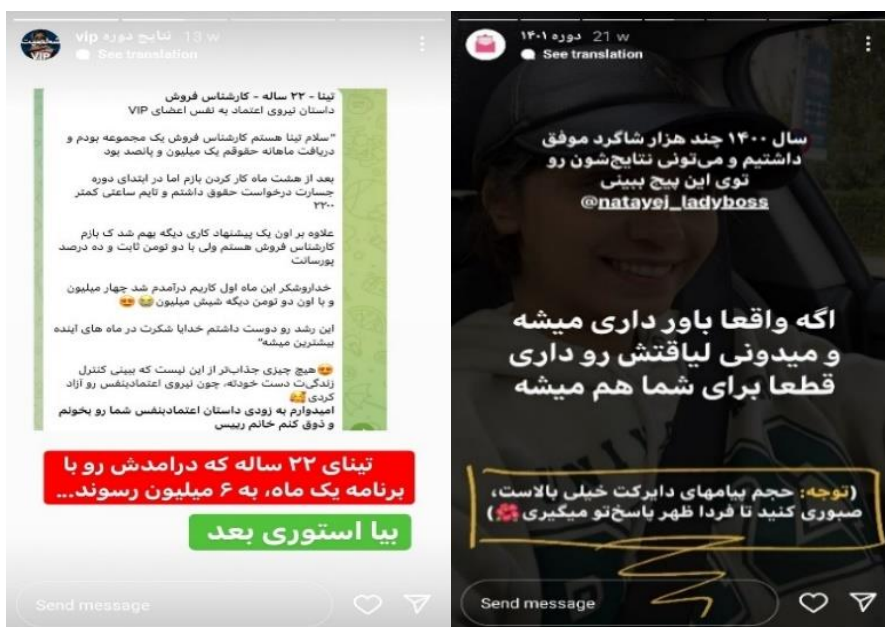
vip نتایج دوره 13 w
See translation

تینا - ۲۲ ساله - کارشناس فروش
داستان نیروی اعتماد به نفس اعضای VIP

"سلام تینا هستم کارشناس فروش یک مجموعه بودم و دریافت ماهانه حقوقم یک میلیون و پانصد بود

بعد از هشت ماه کار کردن بازم اما در ابتدای دوره جسارت درخواست حقوق داشتم و تایم ساعتی کمتر ۲۲۰۰

علاوه بر اون یک پیشنهاد کاری دیگه بهم شد ک بازم کارشناس فروش هستم ولی با دو تومن ثابت و ده درصد پورسانت

خداروشکر این ماه اول کاریم درآمدم شد چهار میلیون و با اون دو تومن دیگه شیش میلیون 😂😍

این رشد رو دوست داشتم خدایا شکرت در ماه های آینده بیشترین میشه"

😍هیچ چیزی جذاب‌تر از این لیست که ببینی کنترل زندگیت دست خودته، چون نیروی اعتمادبنفس رو آزاد کردی
امیدوارم به زودی داستان اعتمادبنفس شما رو بخونم و ذوق کنم خانم رییس

تینای ۲۲ ساله که درامدش رو با برنامه یک ماه، به ۶ میلیون رسوند...

بیا استوری بعد

Send message

دوره ۱۴۰۱ 21 w
See translation

سال ۱۴۰۰ چند هزار شاگرد موفق داشتیم و می‌تونی نتایج‌شون رو توی این پیج ببینی
@natayej_ladyboss

اگه واقعا باور داری میشه و میدونی لیاقتش رو داری قطعا برای شما هم میشه

(توجه: حجم پیامهای دایرکت خیلی بالاست، صبوری کنید تا فردا ظهر پاسخ‌تو میگیری 🌺)

Send message